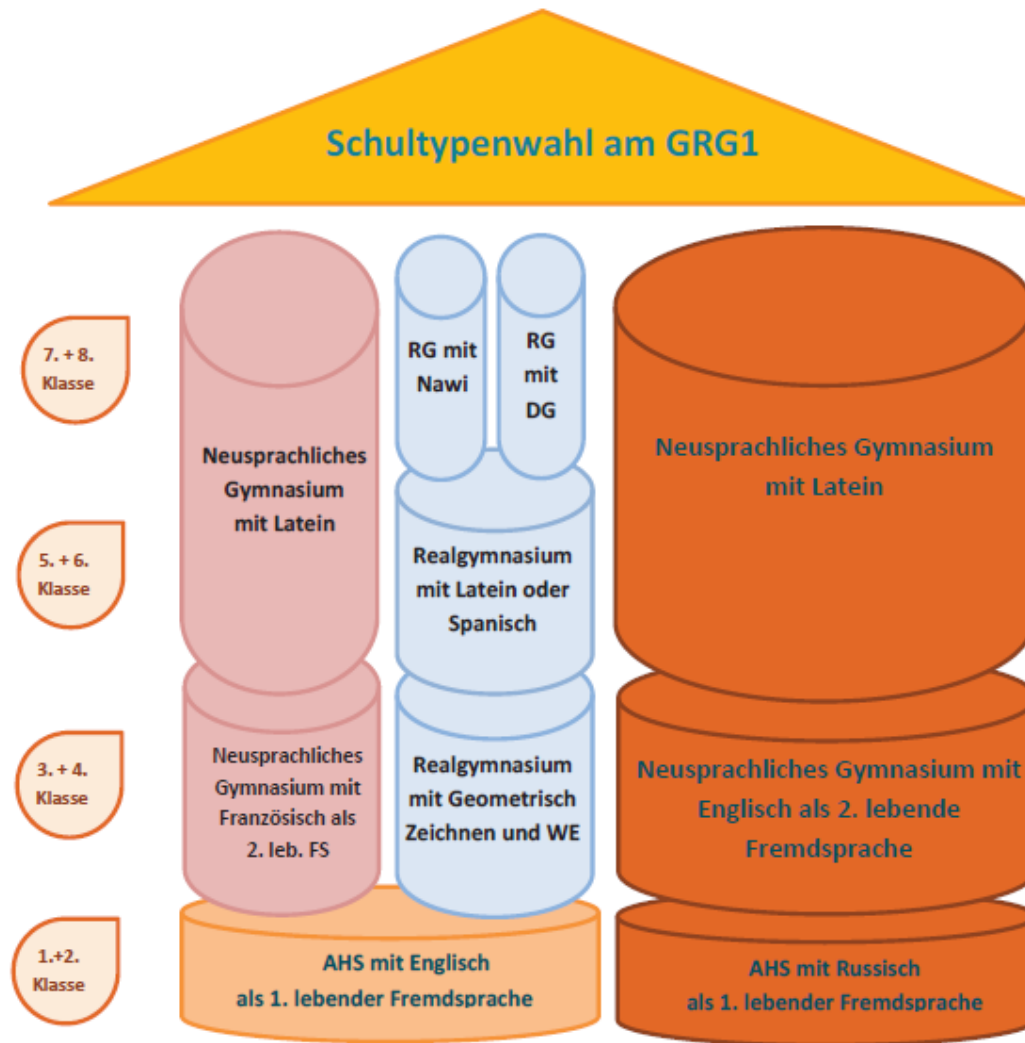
Schultypenwahl am GRG1

7. + 8. Klasse

5. + 6. Klasse

3. + 4. Klasse

1.+2. Klasse

Neusprachliches Gymnasium mit Latein

RG mit Nawi

RG mit DG

Realgymnasium mit Latein oder Spanisch

Neusprachliches Gymnasium mit Französisch als 2. leb. FS

Realgymnasium mit Geometrisch Zeichnen und WE

AHS mit Englisch als 1. lebender Fremdsprache

Neusprachliches Gymnasium mit Latein

Neusprachliches Gymnasium mit Englisch als 2. lebende Fremdsprache

AHS mit Russisch als 1. lebender Fremdsprache